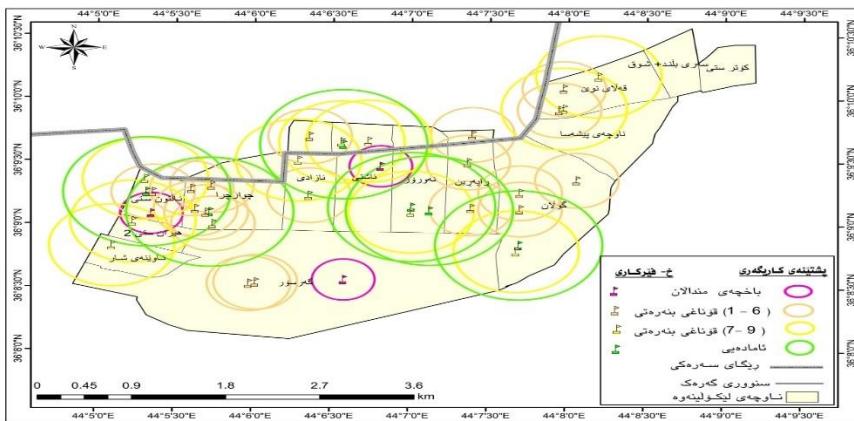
44°5'0"E 44°5'30"E 44°6'0"E 44°6'30"E 44°7'0"E 44°7'30"E 44°8'0"E 44°8'30"E 44°9'0"E 44°9'30"E

36°10'30"N
36°10'0"N
36°9'30"N
36°9'0"N
36°8'30"N
36°8'0"N

N
W E
S

کوتر سێ سەری بلند+شوق
قەلای نوێ
ناوچەی پیشمەرگە
ئازادی
ئاشتی
نەورۆز
رابەرین
گولان
چوارچرا
شالۆن سێ
هەولێر سێ 2
نەوێی شار
هەرسور

ئ- فێرکاری
پشتینەی کاریگەری
باخچەی منالان
(1 - 6) قوناغی بنەرەتی
(7 - 9) قوناغی بنەرەتی
ئامادەیی
ڕێگای سەرەکی
سنووری گەڕەک
ناوچەی لێکۆڵینەوە

0 0.45 0.9 1.8 2.7 3.6 km